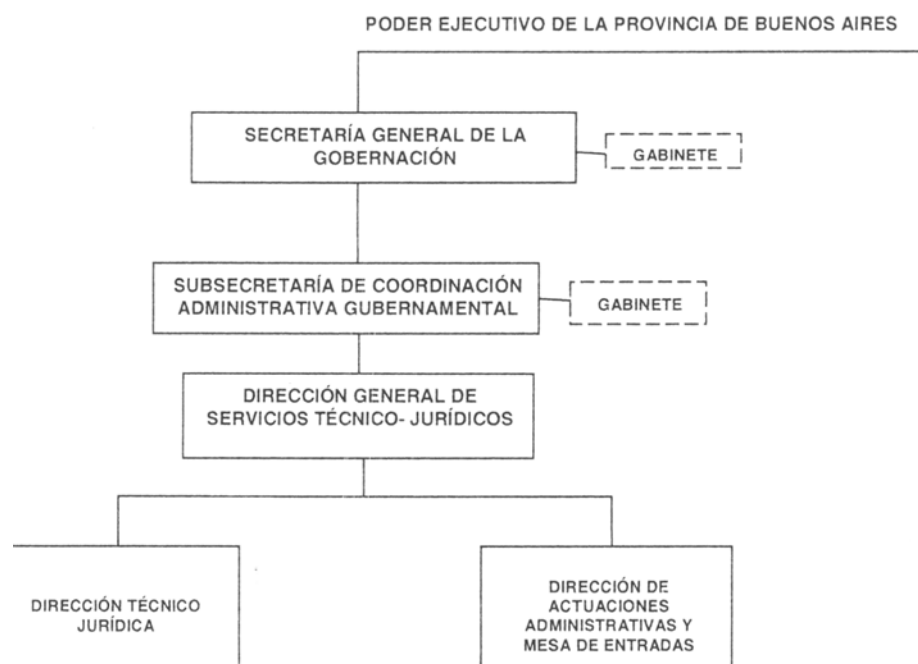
PODER EJECUTIVO DE LA PROVINCIA DE BUENOS AIRES

SECRETARÍA GENERAL DE LA GOBERNACIÓN

GABINETE

SUBSECRETARÍA DE COORDINACIÓN ADMINISTRATIVA GUBERNAMENTAL

GABINETE

DIRECCIÓN GENERAL DE SERVICIOS TÉCNICO- JURÍDICOS

DIRECCIÓN TÉCNICO JURÍDICA

DIRECCIÓN DE ACTUACIONES ADMINISTRATIVAS Y MESA DE ENTRADAS